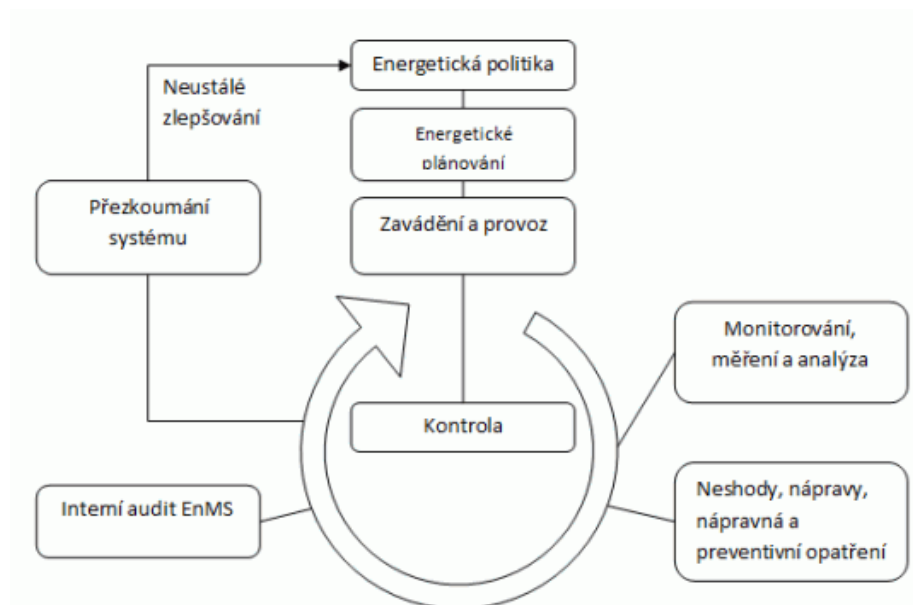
Energetická politika

Neustálé zlepšování

Energetické plánování

Přezkoumání systému

Zavádění a provoz

Monitorování, měření a analýza

Kontrola

Interní audit EnMS

Neshody, nápravy, nápravná a preventivní opatření